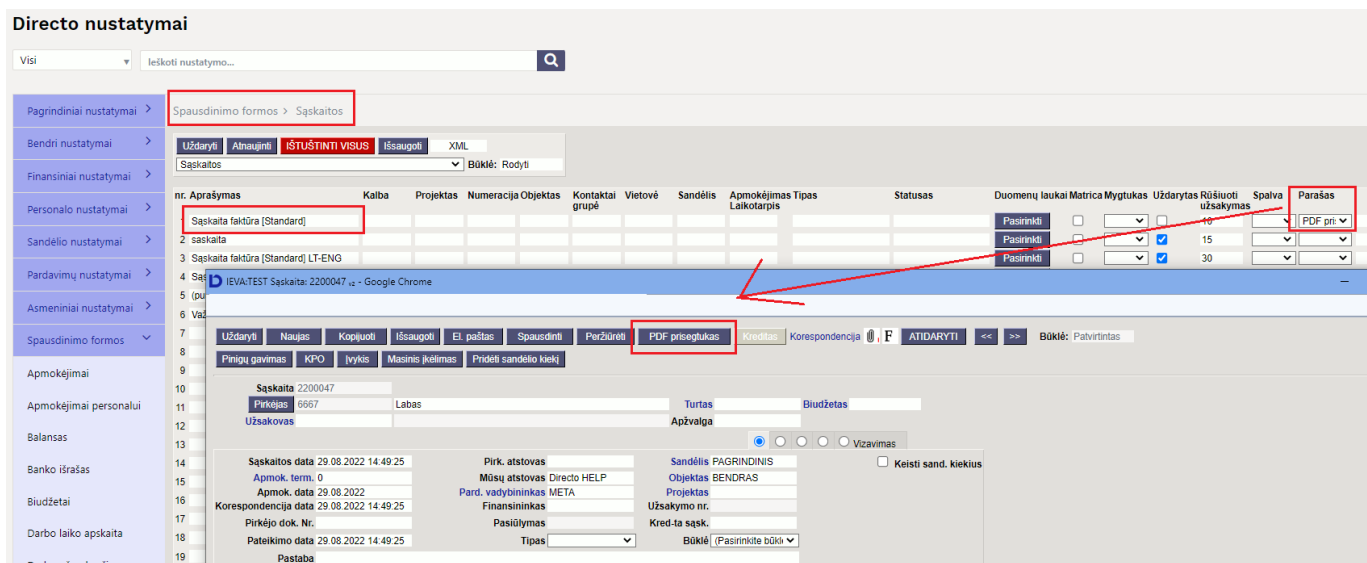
Directo nustatymai

Visi
Ieškoti nustatymo...

Pagrindiniai nustatymai
Bendri nustatymai
Finansiniai nustatymai
Personalo nustatymai
Sandėlio nustatymai
Pardavimų nustatymai
Asmeniniai nustatymai
Spausdinimo formos
Apmokėjimai
Apmokėjimai personalui
Balansas
Banko išrašas
Biudžetai
Darbo laiko apskaita

Spausdinimo formos > Sąskaitos

Uždaryti Atnaujinti IŠTUŠTINTI VISUS Išsaugoti XML
Sąskaitos Būklė: Rodyti

| nr. | Aprašymas | Kalba | Projektas | Numeracija | Objektas | Kontaktai grupė | Vietovė | Sandėlis | Apmokėjimas Laikotarpis | Tipas | Statusas | Duomenų laukai | Matrica | Mygtukas | Uždarytas | Rūšiuoti užsakymas | Spalva | Parašas |
|---|---|---|---|---|---|---|---|---|---|---|---|---|---|---|---|---|---|---|
| 1 | Sąskaita faktūra [Standard] | | | | | | | | | | | Pasirinkti | | | | 10 | | PDF pri |
| 2 | saskaita | | | | | | | | | | | Pasirinkti | | | | 15 | | |
| 3 | Sąskaita faktūra [Standard] LT-ENG | | | | | | | | | | | Pasirinkti | | | | 30 | | |
| 4 | Są | | | | | | | | | | | | | | | | | |
| 5 | (pu | | | | | | | | | | | | | | | | | |
| 6 | Važ | | | | | | | | | | | | | | | | | |

7 8 9 10 11 12 13 14 15 16 17 18 19

IEVA:TEST Sąskaita: 2200047 v2 - Google Chrome

Uždaryti Naujas Kopijuoti Išsaugoti El. paštas Spausdinti Peržiūrėti PDF prisegtukas Kreditas Korespondencija F ATIDARYTI << >> Būklė: Patvirtintas
Pinigų gavimas KPO Įvykis Masinis įkėlimas Pridėti sandėlio kiekį

Sąskaita 2200047
Pirkėjas 6667 Labas Turtas Biudžetas
Užsakovas Apžvalga
Vizavimas

Sąskaitos data 29.08.2022 14:49:25 Pirk. atstovas Sandėlis PAGRINDINIS Keisti sand. kiekius
Apmok. term. 0 Mūsų atstovas Directo HELP Objektas BENDRAS
Apmok. data 29.08.2022 Pard. vadybininkas META Projektas
Korespondencija data 29.08.2022 14:49:25 Finansininkas Užsakymo nr.
Pirkėjo dok. Nr. Pasiūlymas Kred-ta sąsk.
Pateikimo data 29.08.2022 14:49:25 Tipas Būklė (Pasirinkite būklę)
Pastaba